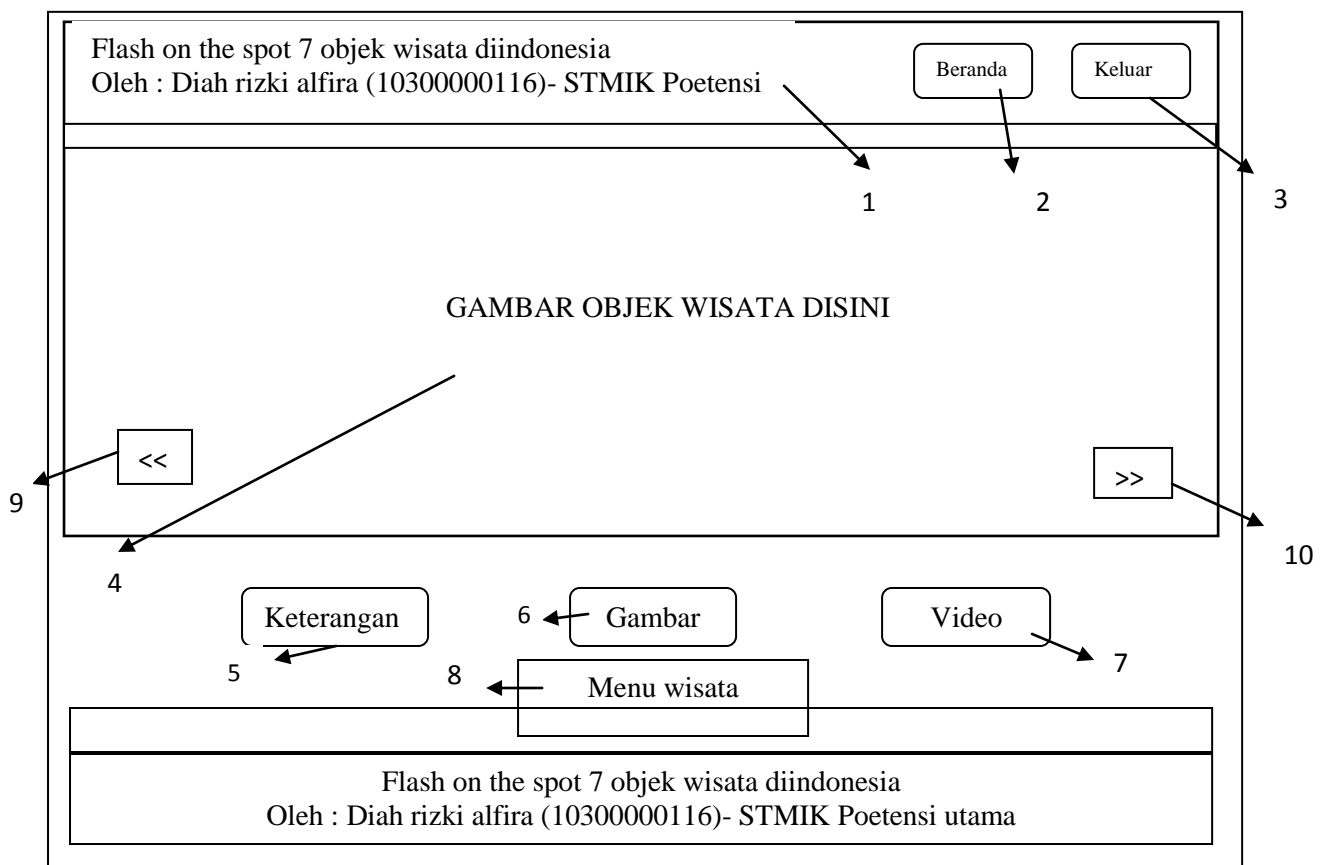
Flash on the spot 7 objek wisata diindonesia
Oleh : Diah rizki alfira (10300000116)- STMIK Poetensi

Beranda

Keluar

1

2

3

GAMBAR OBJEK WISATA DISINI

<<

9

>>

10

4

Keterangan

6

Gambar

Video

5

8

Menu wisata

7

Flash on the spot 7 objek wisata diindonesia
Oleh : Diah rizki alfira (10300000116)- STMIK Poetensi utama